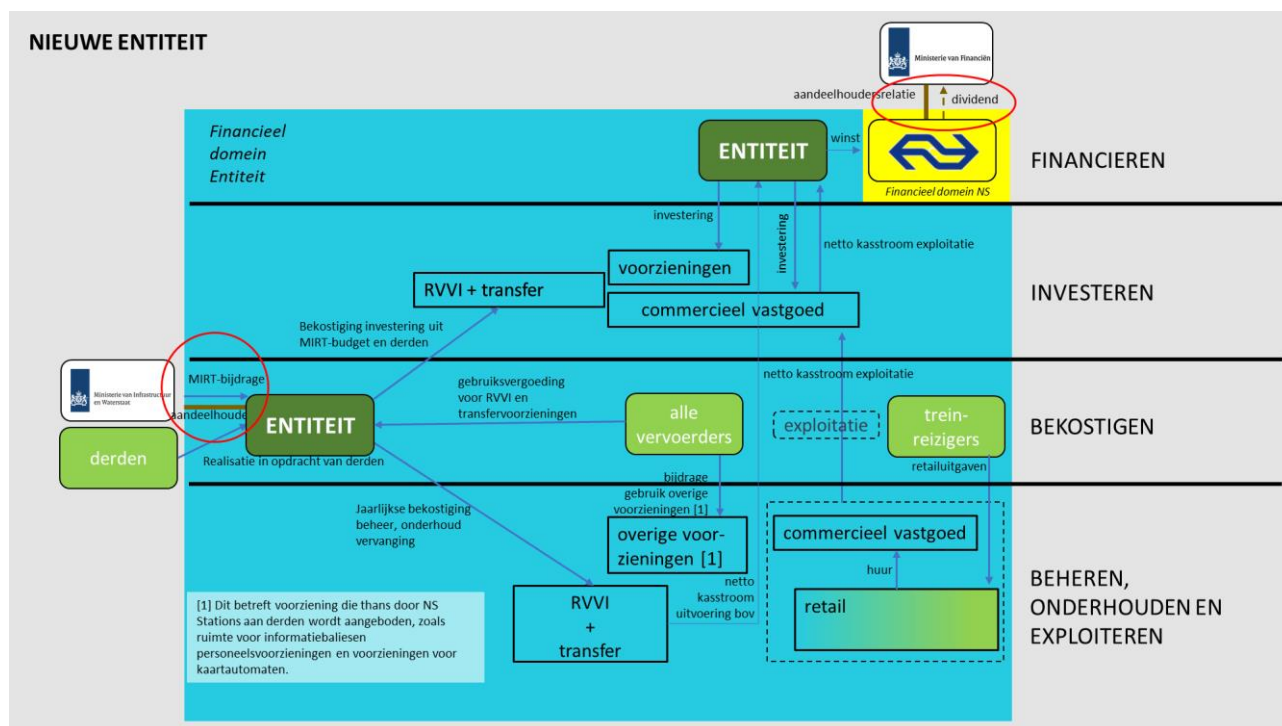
NIEUWE ENTITEIT

Ministerie van Financiën

aandeelhoudersrelatie

dividend

Financieel domein Entiteit

ENTITEIT

winst

Financieel domein NS

FINANCIEREN

investering

investering

netto kasstroom exploitatie

voorzieningen

RVVI + transfer

commercieel vastgoed

INVESTEREN

Bekostiging investering uit MIRT-budget en derden

Ministerie van Infrastructuur en Waterstaat

MIRT-bijdrage

aandeelhouder

ENTITEIT

gebruiksvergoeding voor RVVI en transfervoorzieningen

alle vervoerders

netto kasstroom exploitatie

exploitatie

trein-reizigers

BEKOSTIGEN

derden

Realisatie in opdracht van derden

retailuitgaven

bijdrage gebruik overige voorzieningen [1]

Jaarlijkse bekostiging beheer, onderhoud vervanging

overige voor-zieningen [1]

commercieel vastgoed

huur

netto kasstroom uitvoering bov

RVVI + transfer

retail

BEHEREN, ONDERHOUDEN EN EXPLOITEREN

[1] Dit betreft voorziening die thans door NS Stations aan derden wordt aangeboden, zoals ruimte voor informatiebaliesen personeelsvoorzieningen en voorzieningen voor kaartautomaten.